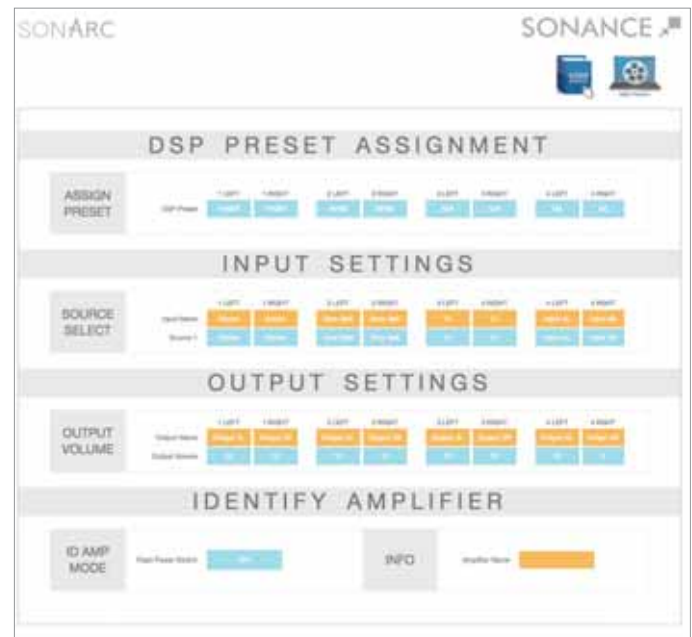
SONARC

SONANCE

DSP PRESET ASSIGNMENT

ASSIGN PRESET

1 LEFT 1 RIGHT 2 LEFT 2 RIGHT 3 LEFT 3 RIGHT 4 LEFT 4 RIGHT

DSP Preset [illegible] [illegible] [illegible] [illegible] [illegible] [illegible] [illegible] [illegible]

INPUT SETTINGS

SOURCE SELECT

1 LEFT 1 RIGHT 2 LEFT 2 RIGHT 3 LEFT 3 RIGHT 4 LEFT 4 RIGHT

Input Name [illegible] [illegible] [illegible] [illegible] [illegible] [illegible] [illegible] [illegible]

Source 1 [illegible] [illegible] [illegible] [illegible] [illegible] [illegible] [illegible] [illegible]

OUTPUT SETTINGS

OUTPUT VOLUME

1 LEFT 1 RIGHT 2 LEFT 2 RIGHT 3 LEFT 3 RIGHT 4 LEFT 4 RIGHT

Output Name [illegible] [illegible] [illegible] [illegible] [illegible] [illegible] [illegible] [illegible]

Output Volume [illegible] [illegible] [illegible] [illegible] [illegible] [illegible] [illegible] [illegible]

IDENTIFY AMPLIFIER

ID AMP MODE

Front Panel Switch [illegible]

INFO

Amplifier Name